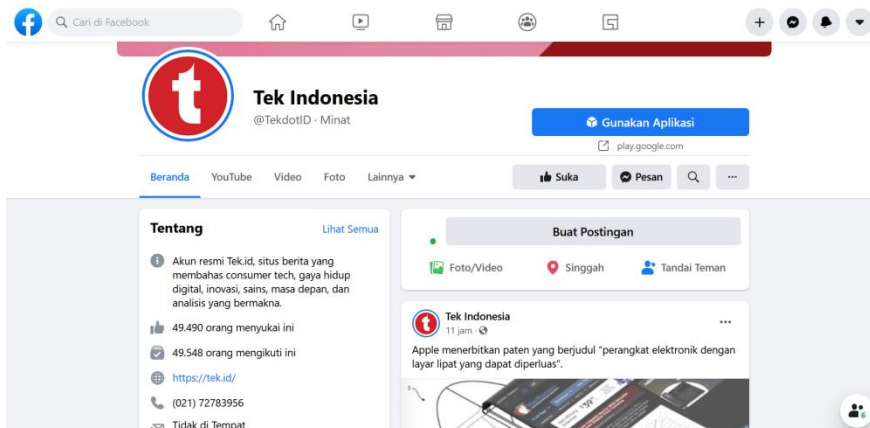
Cari di Facebook

t

Tek Indonesia
@TekdotID · Minat

Gunakan Aplikasi
play.google.com

Beranda YouTube Video Foto Lainnya

Suka Pesan ···

Tentang
Lihat Semua

Akun resmi Tek.id, situs berita yang membahas consumer tech, gaya hidup digital, inovasi, sains, masa depan, dan analisis yang bermakna.

49.490 orang menyukai ini

49.548 orang mengikuti ini

https://tek.id/

(021) 72783956

Tidak di Tempat

Buat Postingan

Foto/Video Singgah Tandai Teman

Tek Indonesia
11 jam ·

···

Apple menerbitkan paten yang berjudul "perangkat elektronik dengan layar lipat yang dapat diperluas".